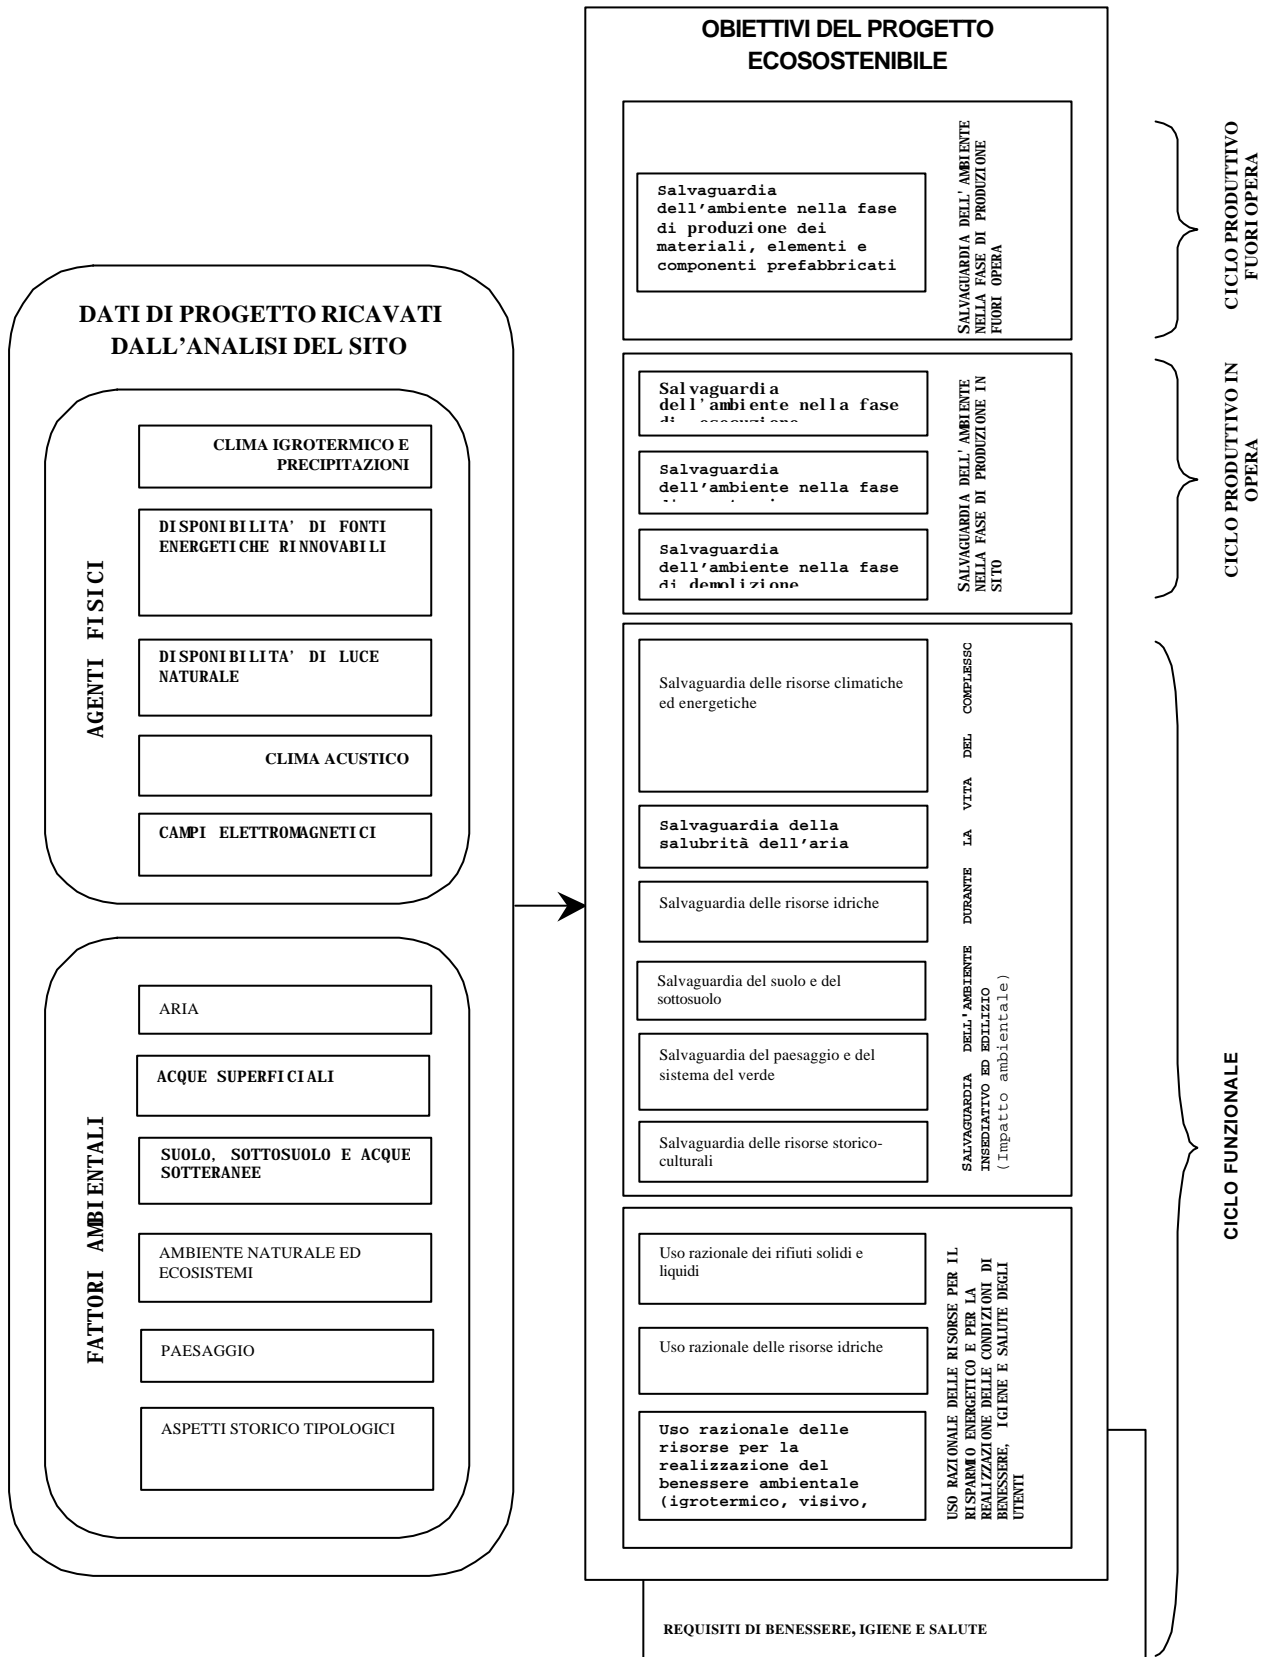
DATI DI PROGETTO RICAVATI DALL'ANALISI DEL SITO

AGENTI FISICI

CLIMA IGROTERMICO E PRECIPITAZIONI

DISPONIBILITA' DI FONTI ENERGETICHE RINNOVABILI

DISPONIBILITA' DI LUCE NATURALE

CLIMA ACUSTICO

CAMPI ELETTROMAGNETICI

FATTORI AMBIENTALI

ARIA

ACQUE SUPERFICIALI

SUOLO, SOTTOSUOLO E ACQUE SOTTERANEE

AMBIENTE NATURALE ED ECOSISTEMI

PAESAGGIO

ASPETTI STORICO TIPOLOGICI

OBIETTIVI DEL PROGETTO ECOSOSTENIBILE

Salvaguardia dell'ambiente nella fase di produzione dei materiali, elementi e componenti prefabbricati

SALVAGUARDIA DELL'AMBIENTE NELLA FASE DI PRODUZIONE FUORI OPERA

CICLO PRODUTTIVO FUORI OPERA

Salvaguardia dell'ambiente nella fase di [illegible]

Salvaguardia dell'ambiente nella fase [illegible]

Salvaguardia dell'ambiente nella fase di demolizione

SALVAGUARDIA DELL'AMBIENTE NELLA FASE DI PRODUZIONE IN SITO

CICLO PRODUTTIVO IN OPERA

Salvaguardia delle risorse climatiche ed energetiche

Salvaguardia della salubrità dell'aria

Salvaguardia delle risorse idriche

Salvaguardia del suolo e del sottosuolo

Salvaguardia del paesaggio e del sistema del verde

Salvaguardia delle risorse storico-culturali

SALVAGUARDIA DELL'AMBIENTE INSEDIATIVO ED EDILIZIO DURANTE LA VITA DEL COMPLESSC (Impatto ambientale)

Uso razionale dei rifiuti solidi e liquidi

Uso razionale delle risorse idriche

Uso razionale delle risorse per la realizzazione del benessere ambientale (igrotermico, visivo,

USO RAZIONALE DELLE RISORSE PER IL RISPARMIO ENERGETICO E PER LA REALIZZAZIONE DELLE CONDIZIONI DI BENESSERE, IGIENE E SALUTE DEGLI UTENTI

CICLO FUNZIONALE

REQUISITI DI BENESSERE, IGIENE E SALUTE